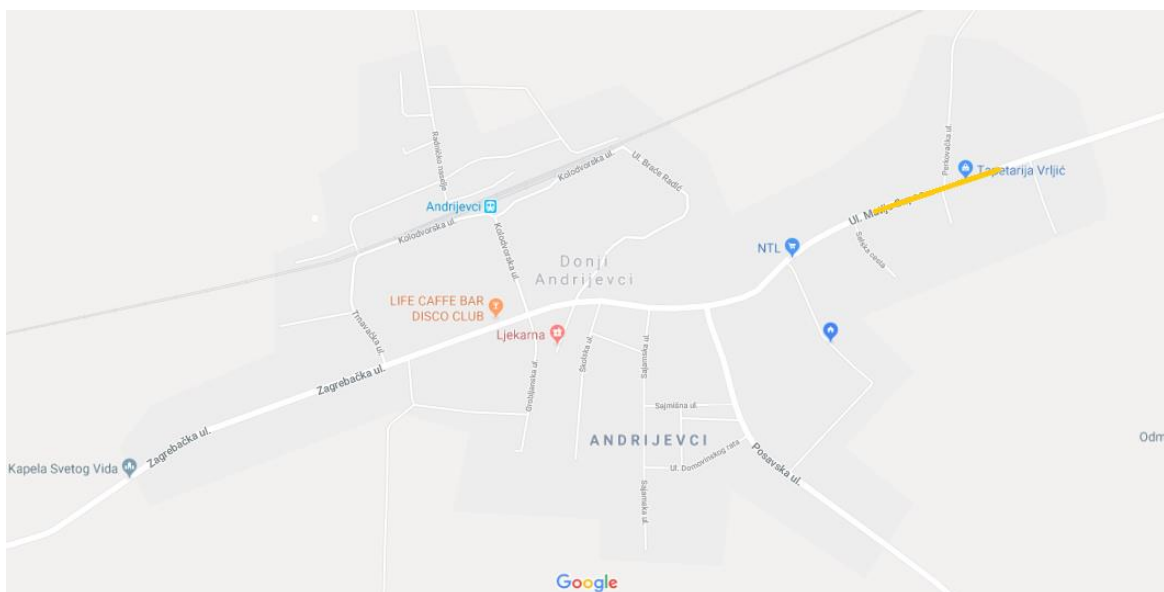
Radničko naselje
Kolodvorska ul.
Ul. Braće Radić
Andrijevci
Kolodvorska ul.
Kolodvorska ul.
Perkovačka ul.
Tapetarija Vrljić
Ul. Matije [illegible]
NTL
Seljačka cesta
Donji
Andrijevci
LIFE CAFFE BAR
DISCO CLUB
Trnavačka ul.
Ljekarna
Groblјanska ul.
Školska ul.
Sajamska ul.
Zagrebačka ul.
Sajmišna ul.
ANDRIJEVCI
Kapela Svetog Vida
Zagrebačka ul.
Ul. Domovinskog rata
Posavska ul.
Sajamska ul.
Odm
Google